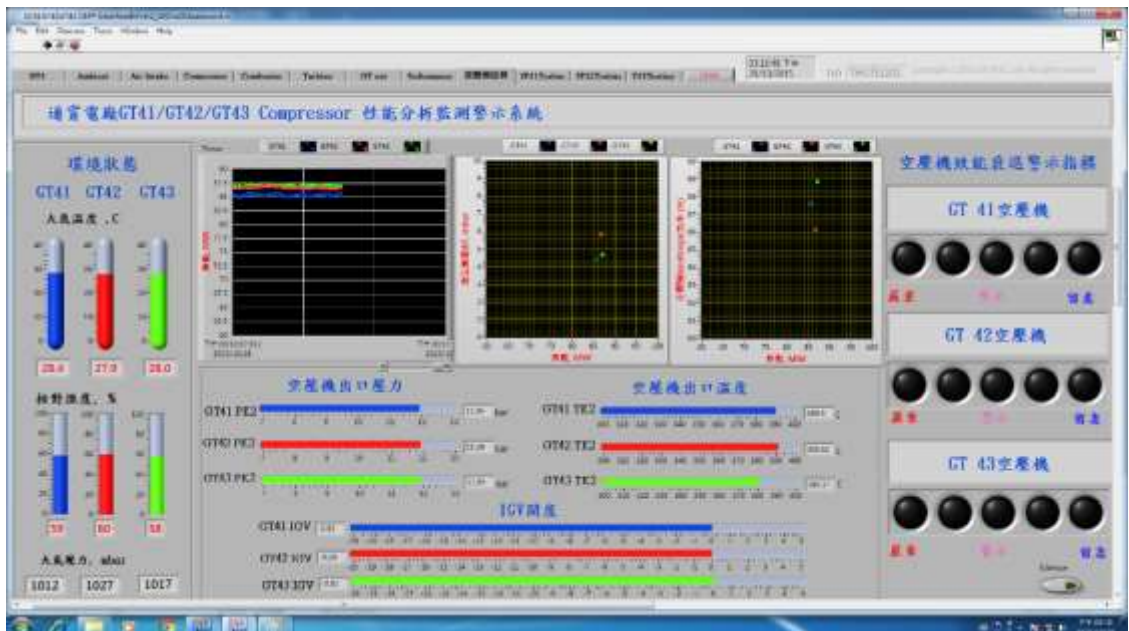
通霄電廠GT41/GT42/GT43 Compressor 性能分析監測警示系統

環境狀態

GT41 GT42 GT43

大氣溫度 ,C

28.6 27.0 28.0

相對濕度, %

59 60 58

大氣壓力, mbar

1012 1027 1017

空壓機出口壓力

GT41 PE2

GT42 PE2

GT43 PE2

空壓機出口溫度

GT41 TE2

GT42 TE2

GT43 TE2

IGV開度

GT41 IGV

GT42 IGV

GT43 IGV

空壓機效能衰退警示指標

GT 41空壓機

嚴重 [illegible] 留意

GT 42空壓機

嚴重 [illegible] 留意

GT 43空壓機

嚴重 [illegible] 留意